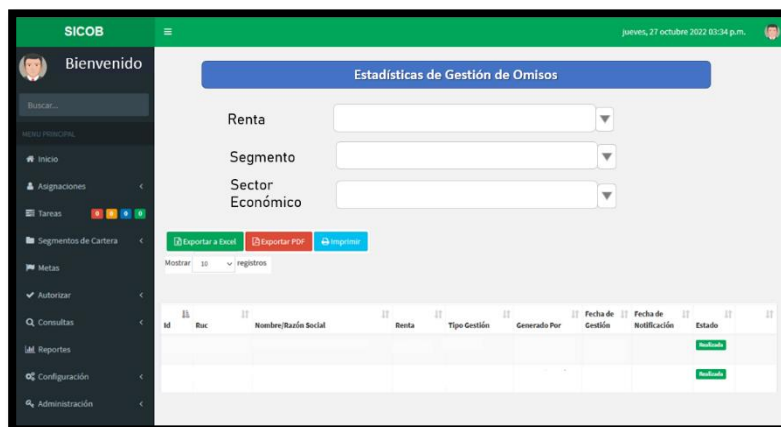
SICOB

≡

jueves, 27 octubre 2022 03:34 p.m.

Bienvenido

Buscar...

MENU PRINCIPAL

Inicio

Asignaciones

Tareas 0 0 0 0

Segmentos de Cartera

Metas

Autorizar

Consultas

Reportes

Configuración

Administración

Estadísticas de Gestión de Omisos

Renta

Segmento

Sector Económico

Exportar a Excel

Exportar PDF

Imprimir

Mostrar 10 registros

| Id | Ruc | Nombre/Razón Social | Renta | Tipo Gestión | Generado Por | Fecha de Gestión | Fecha de Notificación | Estado | |
|---|---|---|---|---|---|---|---|---|---|
| | | | | | | | | Realizado | |
| | | | | | | | | Realizado | |